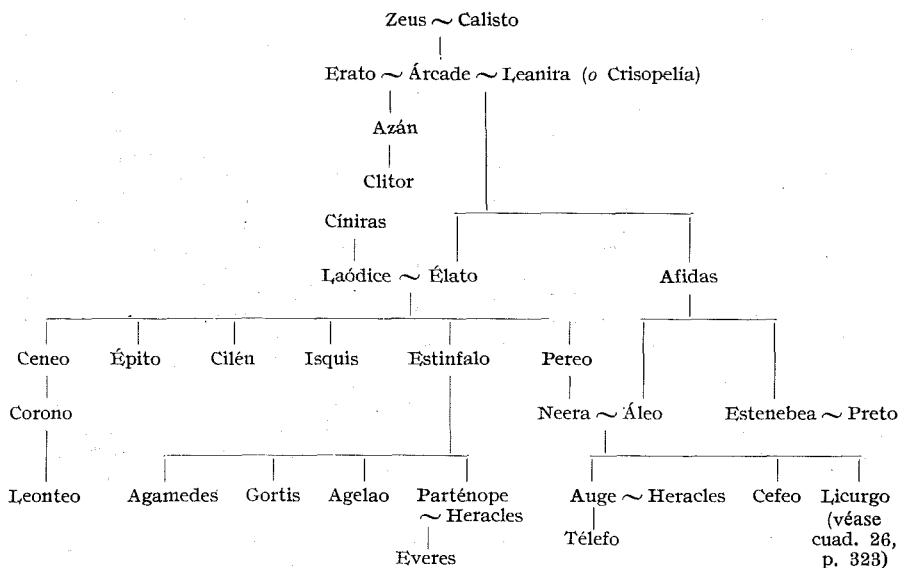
Zeus $\sim$ Calisto

Erato $\sim$ Árcade $\sim$ Leanira (o Crisopelía)

Azán

Clitor

Cíniras

Laódice $\sim$ Élato

Afidas

Ceneo

Épito

Cilén

Isquis

Estinfalo

Pereo

Corono

Neera $\sim$ Áleo

Estenebea $\sim$ Preto

Leonteo

Agamedes

Gortis

Agelao

Parténope $\sim$ Heracles

Everes

Auge $\sim$ Heracles

Télefo

Cefeo

Licurgo (véase cuad. 26, p. 323)